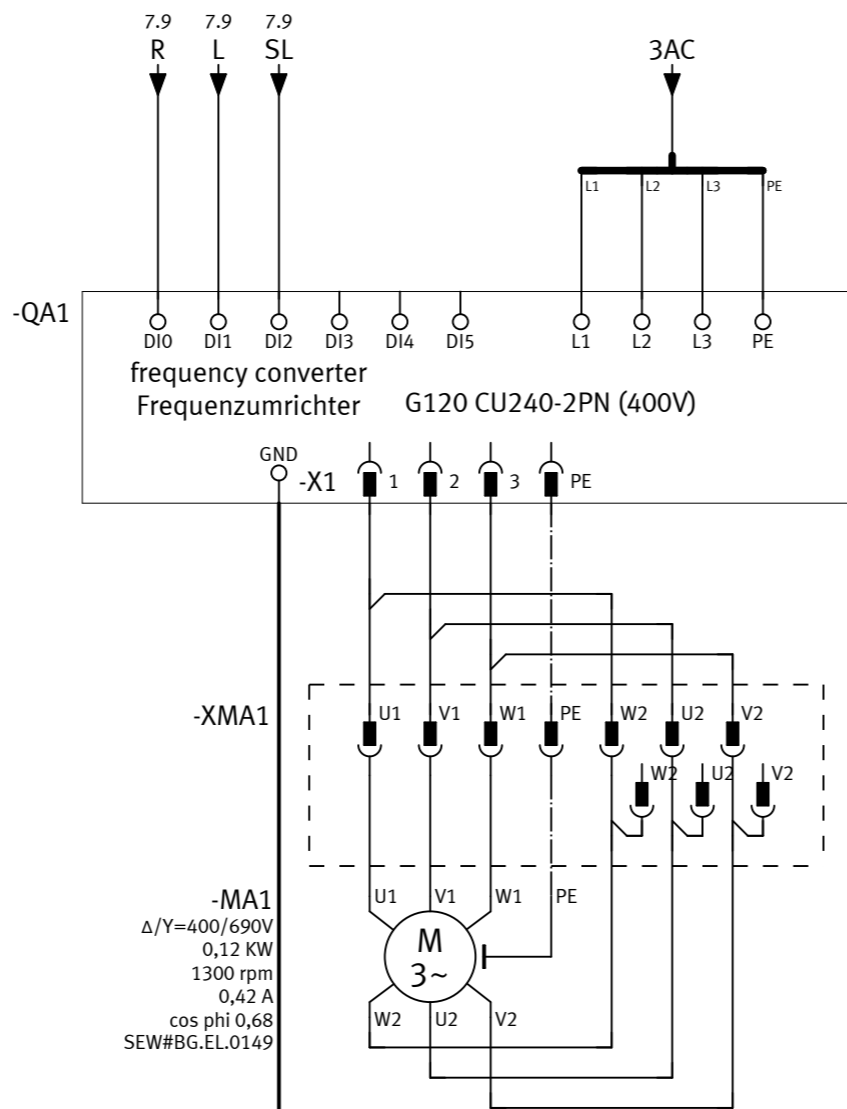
7.9
R

7.9
L

7.9
SL

3AC

L1 L2 L3 PE

-QA1

DI0 DI1 DI2 DI3 DI4 DI5

L1 L2 L3 PE

frequency converter
Frequenzumrichter

G120 CU240-2PN (400V)

GND

-X1

1 2 3 PE

-XMA1

U1 V1 W1 PE W2 U2 V2

W2 U2 V2

-MA1
Δ/Y=400/690V
0,12 KW
1300 rpm
0,42 A
cos phi 0,68
SEW#BG.EL.0149

U1 V1 W1 PE

M
3~

W2 U2 V2